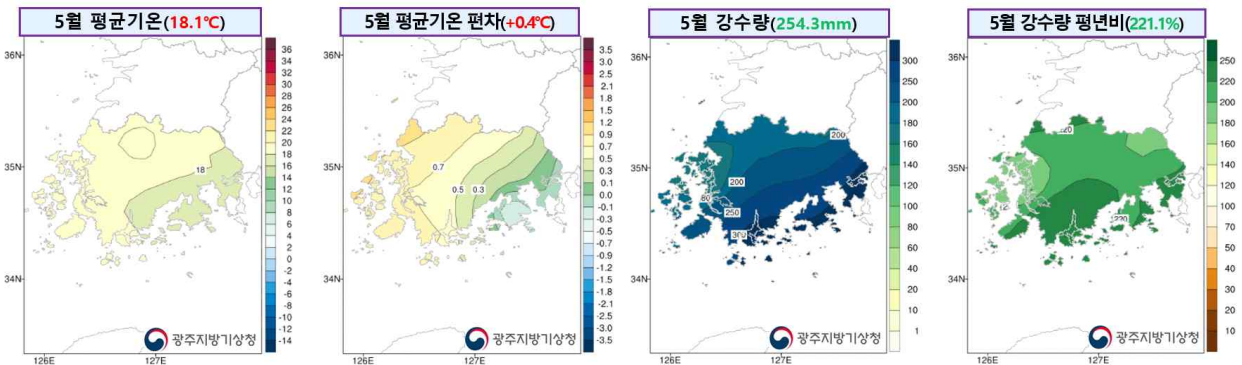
5월 평균기온(18.1℃)

36N
35N
34N
126E
127E

18

36
34
32
30
28
26
24
22
20
18
16
14
12
10
8
6
4
2
0
-2
-4
-6
-8
-10
-12
-14

광주지방기상청

5월 평균기온 편차(+0.4℃)

36N
35N
34N
126E
127E

0.7
0.5
0.3

3.5
3.0
2.5
2.1
1.8
1.5
1.2
0.9
0.7
0.5
0.3
0.1
0.0
-0.1
-0.3
-0.5
-0.7
-0.9
-1.2
-1.5
-1.8
-2.1
-2.5
-3.0
-3.5

광주지방기상청

5월 강수량(254.3mm)

36N
35N
34N
126E
127E

200
200
250
300

300
250
200
180
160
140
120
100
80
60
40
20
10
1

광주지방기상청

5월 강수량 평년비(221.1%)

36N
35N
34N
126E
127E

220
220

250
220
200
180
160
140
120
100
70
50
40
30
20
10

광주지방기상청